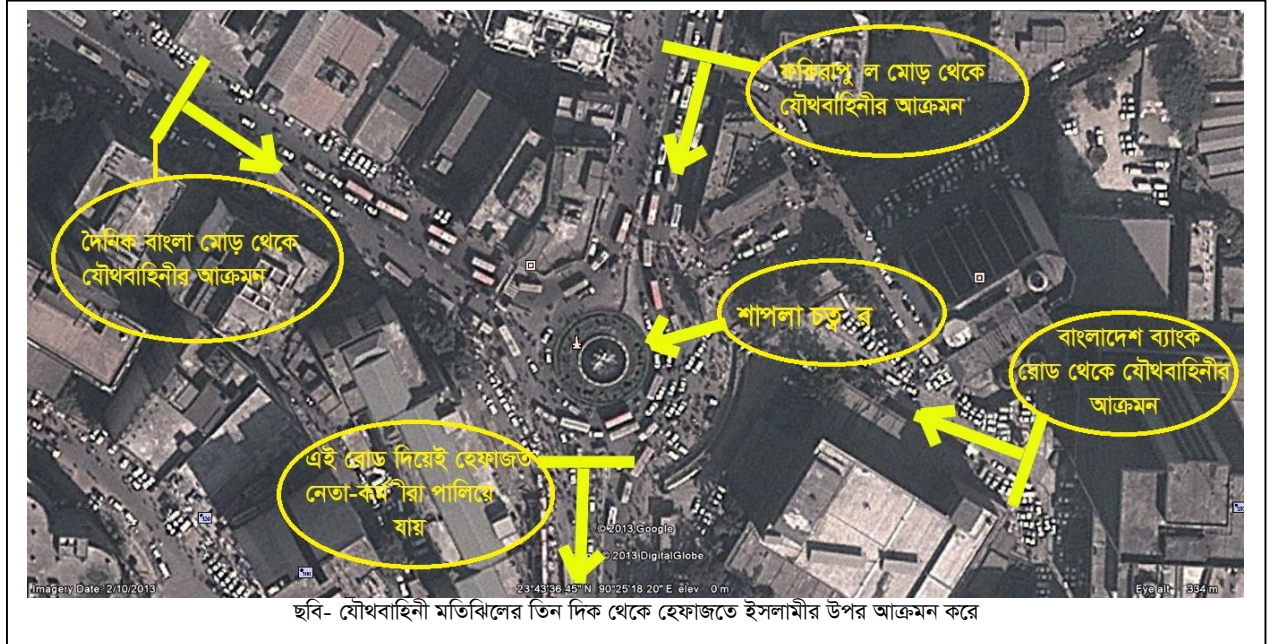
ফকিরাপু ল মোড় থেকে যৌথবাহিনীর আক্রমন

দৈনিক বাংলা মোড় থেকে যৌথবাহিনীর আক্রমন

শাপলা চত্ র

বাংলাদেশ ব্যাংক রোড থেকে যৌথবাহিনীর আক্রমন

এই রোড দিয়েই হেফাজত নেতা-কর্ মীরা পালিয়ে যায়

© 2013 Google
© 2013 DigitalGlobe

Imagery Date: 2/10/2013

23°43'36.45" N 90°25'18.20" E elev 0 m

Eye alt 334 m

ছবি- যৌথবাহিনী মতিঝিলের তিন দিক থেকে হেফাজতে ইসলামীর উপর আক্রমন করে